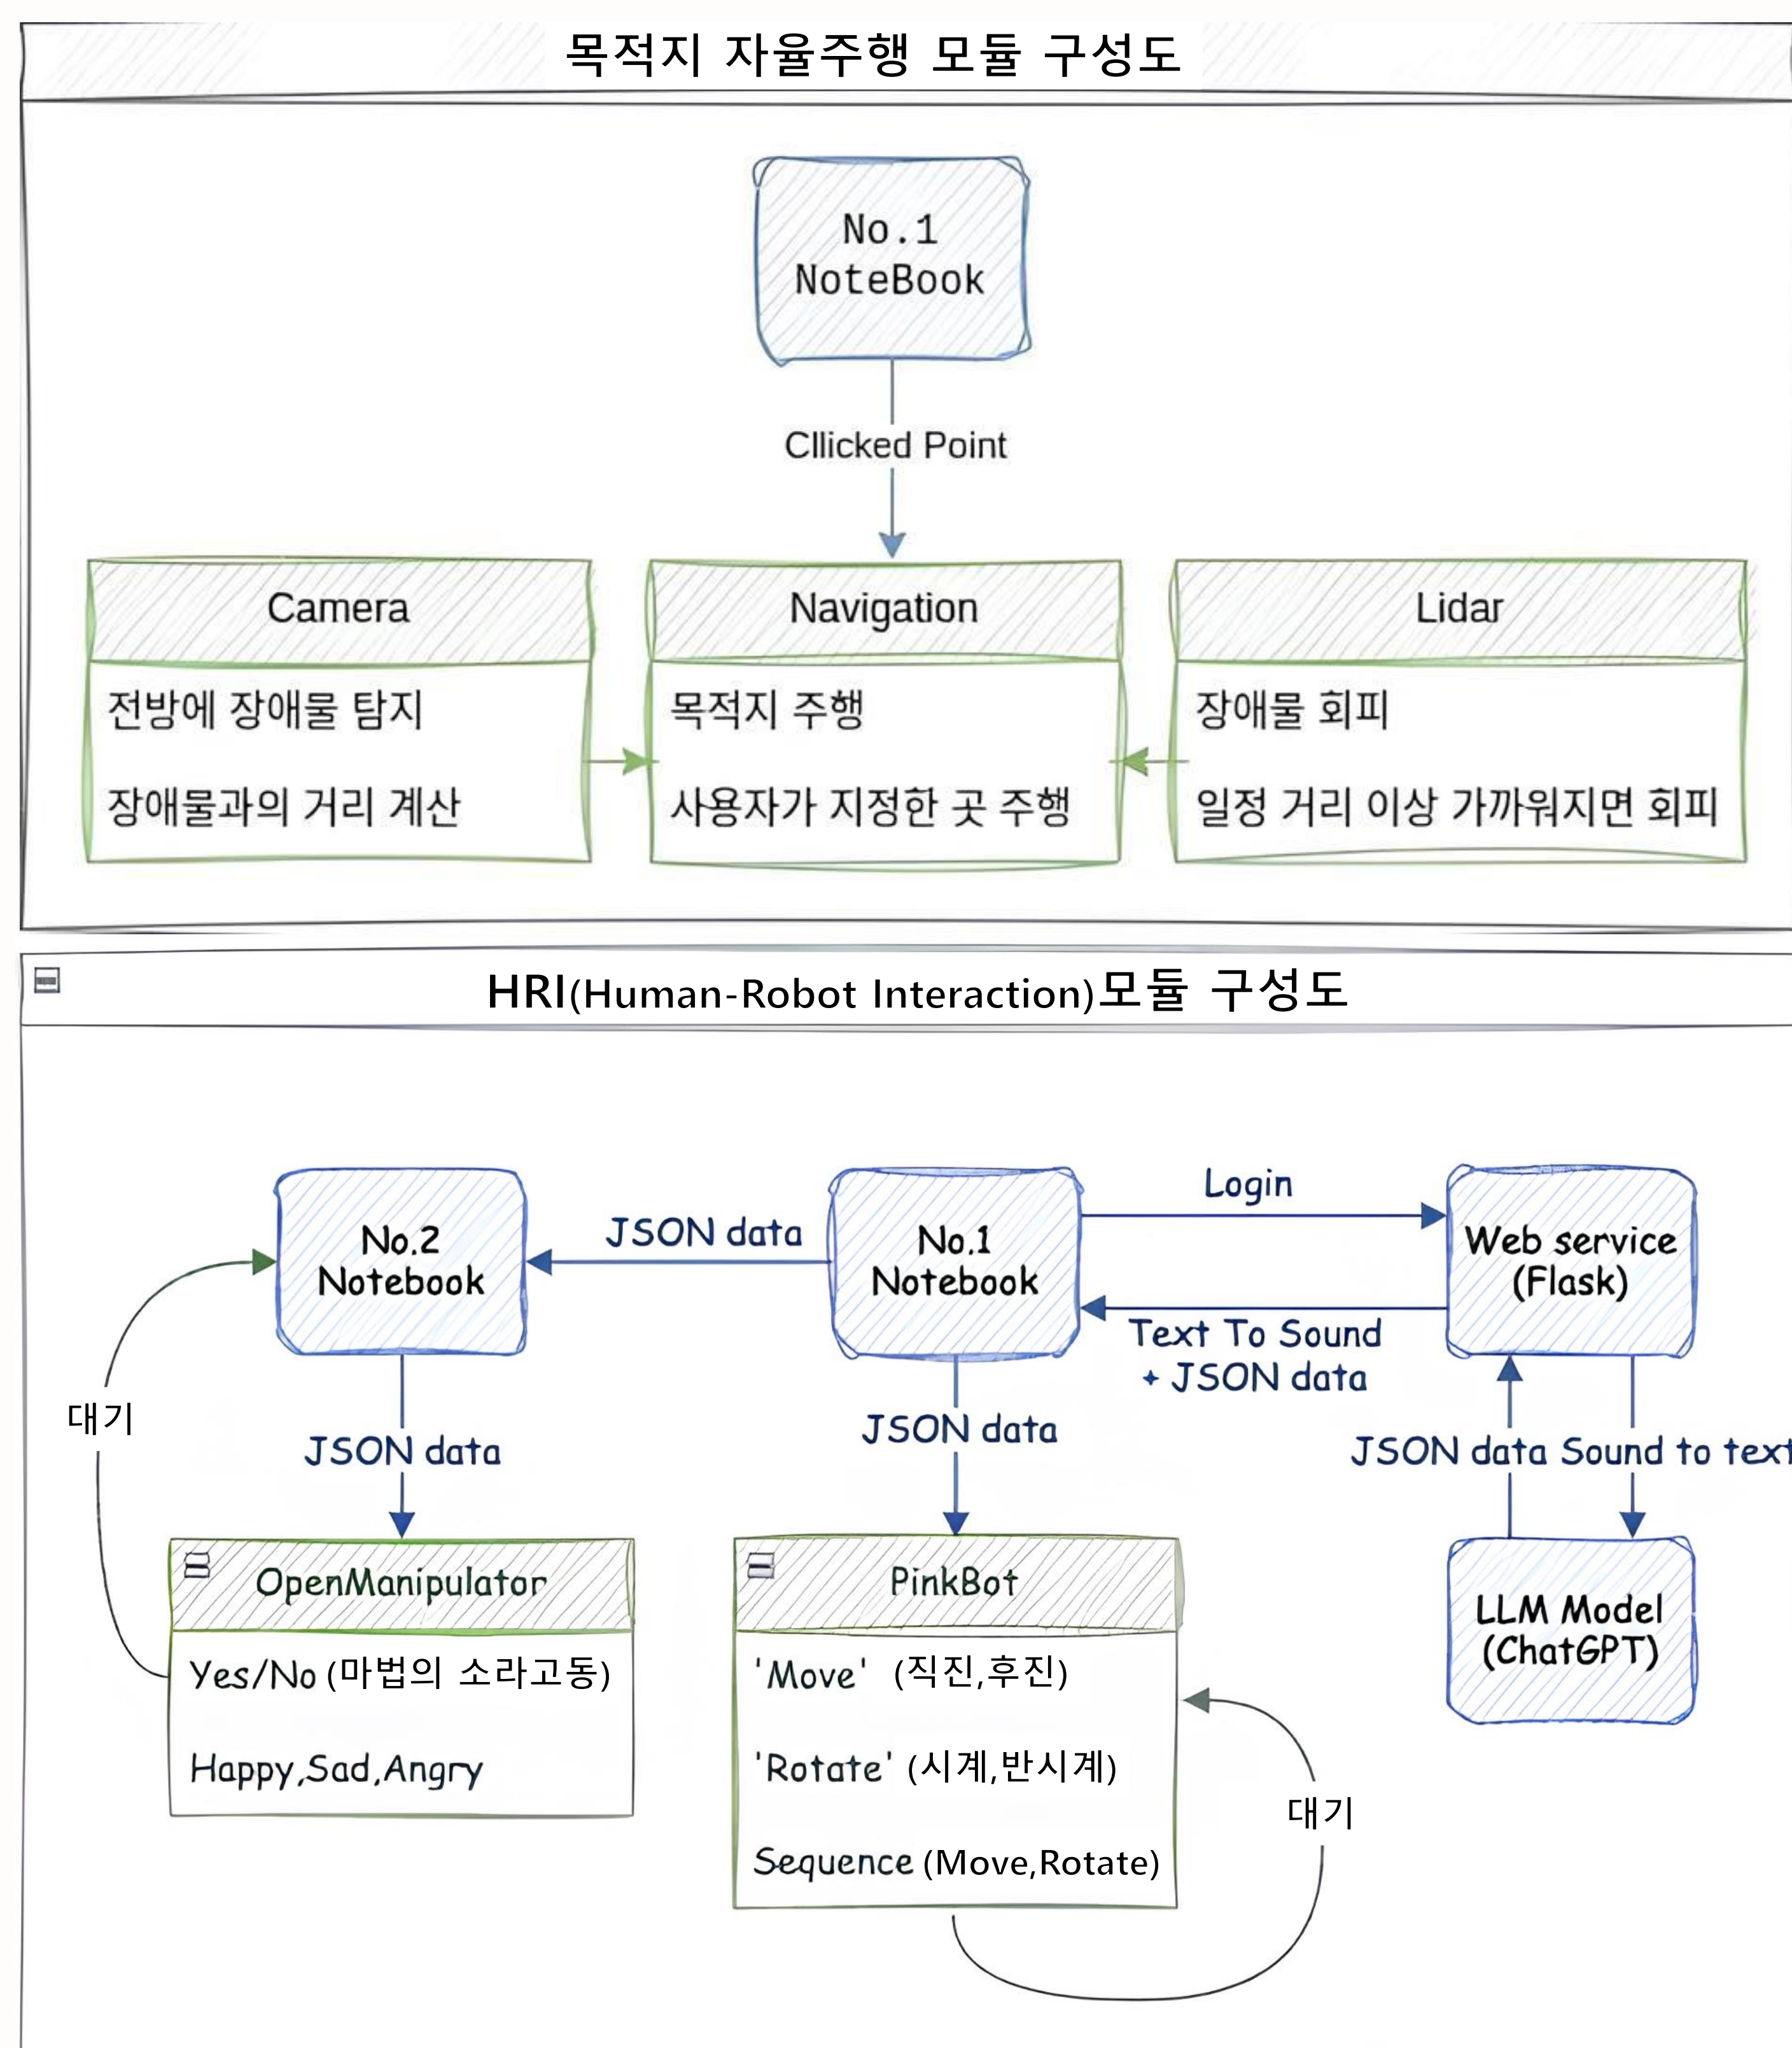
목적지 자율주행 모듈 구성도

No.1
NoteBook

Cllicked Point

Camera

전방에 장애물 탐지

장애물과의 거리 계산

Navigation

목적지 주행

사용자가 지정한 곳 주행

Lidar

장애물 회피

일정 거리 이상 가까워지면 회피

HRI(Human-Robot Interaction)모듈 구성도

No.2
Notebook

JSON data

No.1
Notebook

Login

Web service
(Flask)

Text To Sound
+ JSON data

대기

JSON data

JSON data

JSON data Sound to text

OpenManipulator

Yes/No (마법의 소라고동)

Happy,Sad,Angry

PinkBot

'Move' (직진,후진)

'Rotate' (시계,반시계)

Sequence (Move,Rotate)

LLM Model
(ChatGPT)

대기